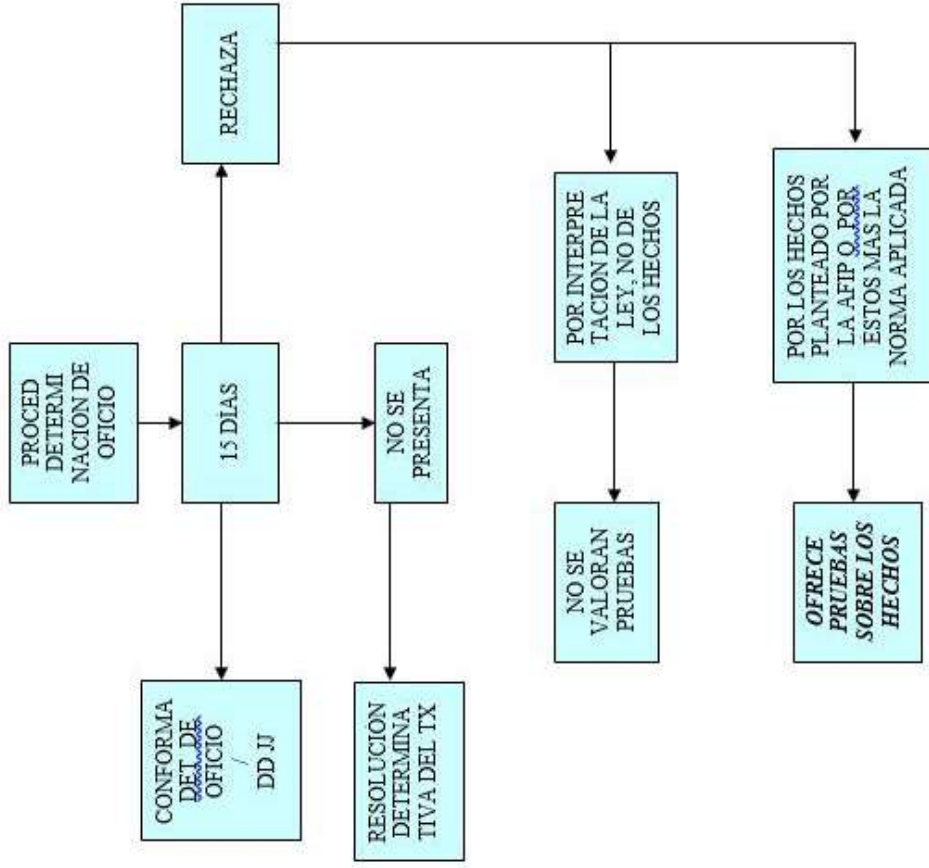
PROCED DETERMI NACION DE OFICIO

15 DIAS

RECHAZA

NO SE PRESENTA

CONFORMA DET. DE OFICIO / DD JJ

RESOLUCION DETERMINA TIVA DEL TX

POR INTERPRE TACION DE LA LEY, NO DE LOS HECHOS

NO SE VALORAN PRUEBAS

POR LOS HECHOS PLANTEADO POR LA AFIP O, POR ESTOS MAS LA NORMA APLICADA

OFRECE PRUEBAS SOBRE LOS HECHOS